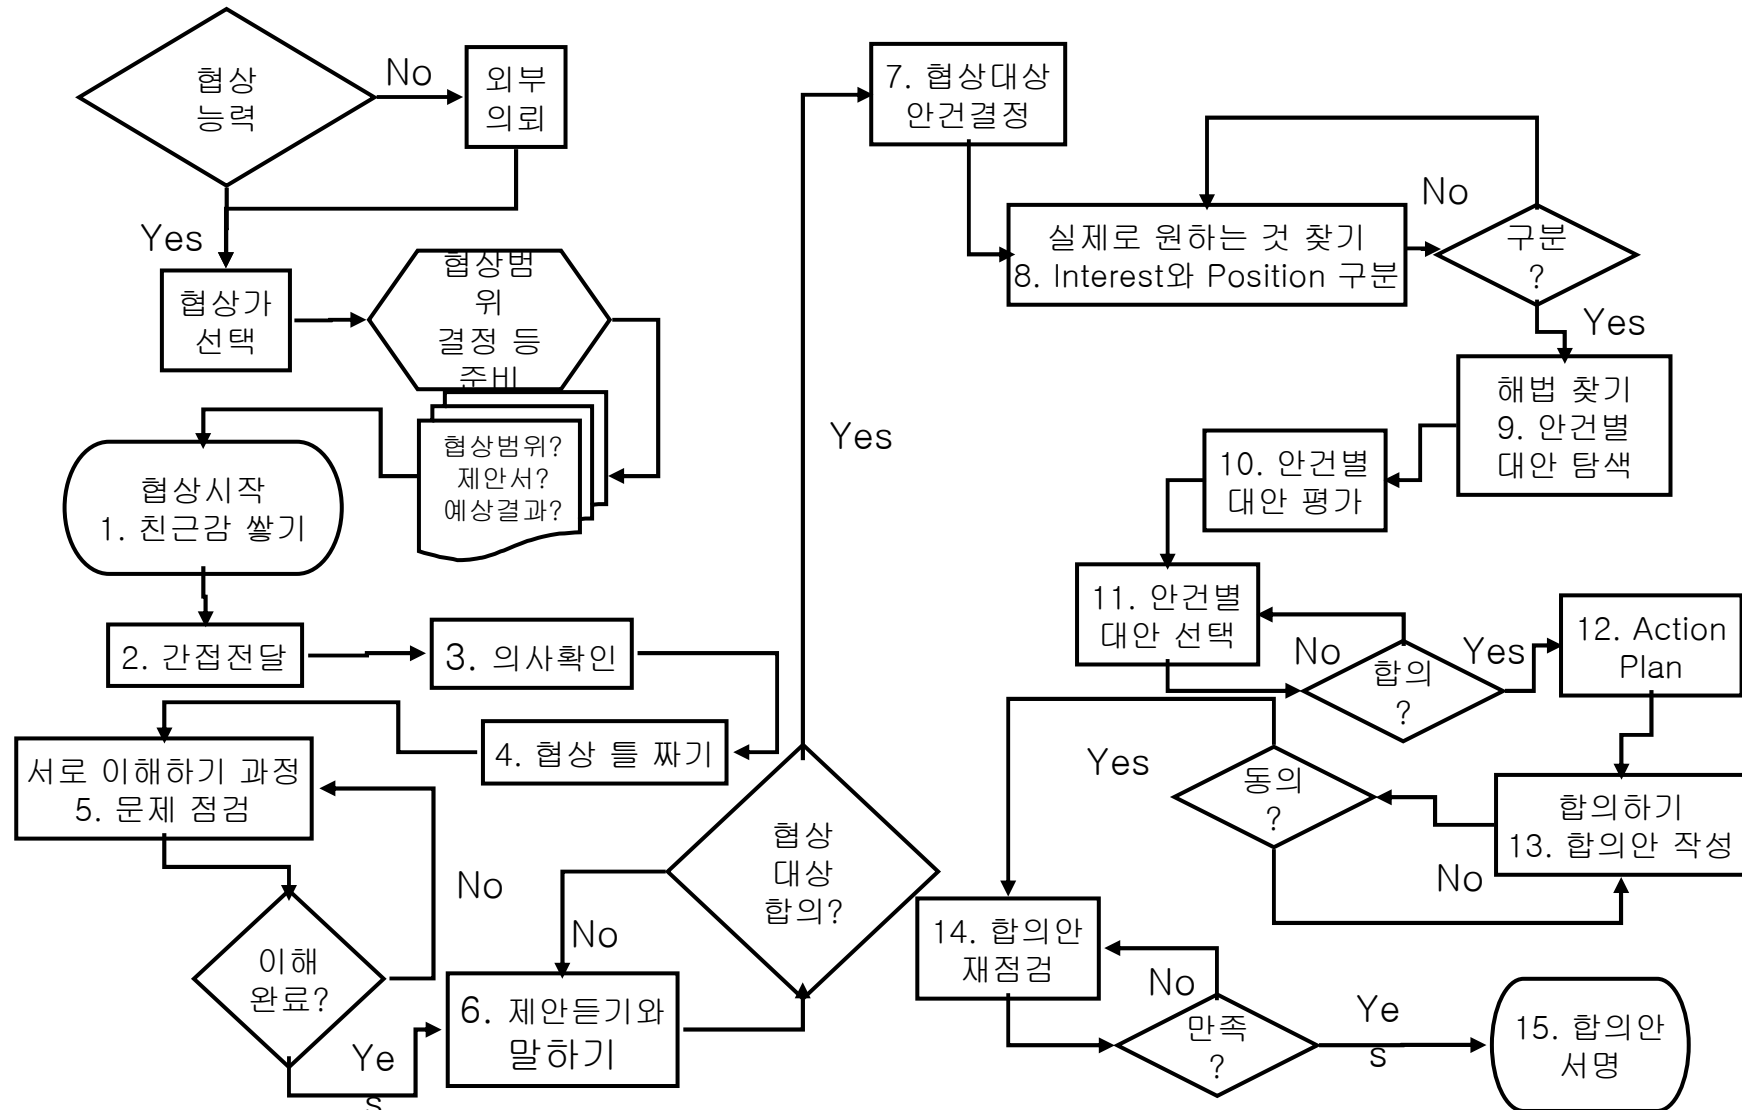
협상
능력

No

외부
의뢰

Yes

협상가
선택

협상범
위
결정 등
준비

협상범위?
제안서?
예상결과?

협상시작
1. 친근감 쌓기

2. 간접전달

3. 의사확인

4. 협상 틀 짜기

서로 이해하기 과정
5. 문제 점검

No

이해
완료?

Ye
s

6. 제안듣기와
말하기

No

협상
대상
합의?

Yes

7. 협상대상
안건결정

실제로 원하는 것 찾기
8. Interest와 Position 구분

No

구분
?

Yes

해법 찾기
9. 안건별
대안 탐색

10. 안건별
대안 평가

11. 안건별
대안 선택

No

합의
?

Yes

12. Action
Plan

Yes

동의
?

합의하기
13. 합의안 작성

No

14. 합의안
재점검

No

만족
?

Ye
s

15. 합의안
서명